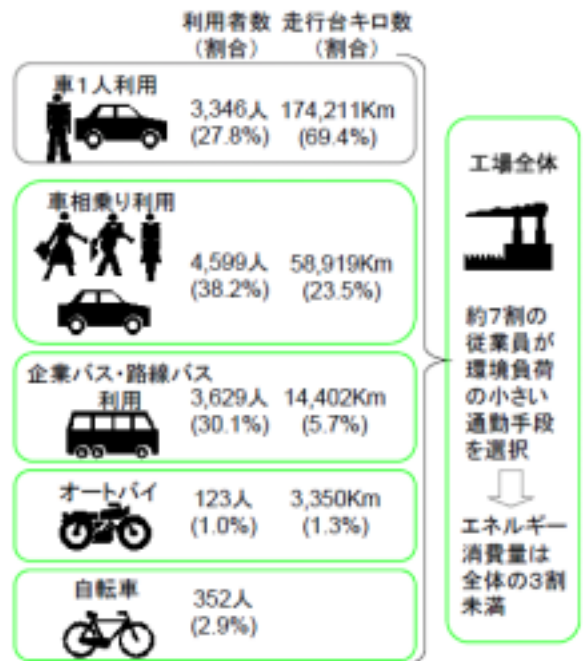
利用者数
（割合）

走行台キロ数
（割合）

車1人利用
3,346人
(27.8%)
174,211Km
(69.4%)

車相乗り利用
4,599人
(38.2%)
58,919Km
(23.5%)

企業バス・路線バス利用
3,629人
(30.1%)
14,402Km
(5.7%)

オートバイ
123人
(1.0%)
3,350Km
(1.3%)

自転車
352人
(2.9%)

工場全体

約7割の従業員が環境負荷の小さい通勤手段を選択

エネルギー消費量は全体の3割未満